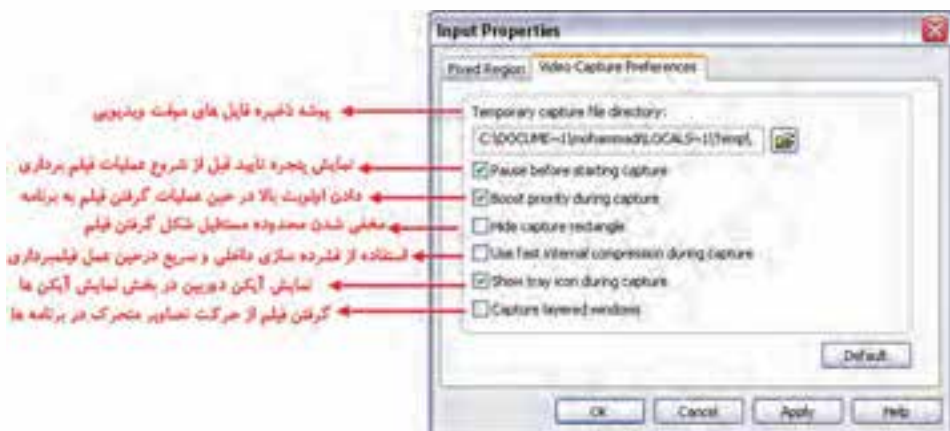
Input Properties

Fixed Region | Video Capture Preferences

Temporary capture file directory:

C:\DOCUME~1\mohammad\LOCALS~1\Temp\

Pause before starting capture

Boost priority during capture

Hide capture rectangle

Use fast internal compression during capture

Show tray icon during capture

Capture layered windows

Default

OK | Cancel | Apply | Help

پوشه ذخیره فایل های موقت ویدیویی

نمایش پنجره تایید قبل از شروع عملیات فیلم برداری

دادن اولویت بالا در حین عملیات گرفتن فیلم به برنامه

مخفی شدن محدوده مستطیل شکل گرفتن فیلم

استفاده از فشرده سازی داخلی و سریع درحین عمل فیلمبرداری

نمایش آیکن دوربین در بخش نمایش آیکن ها

گرفتن فیلم از حرکت تصاویر متحرک در برنامه ها